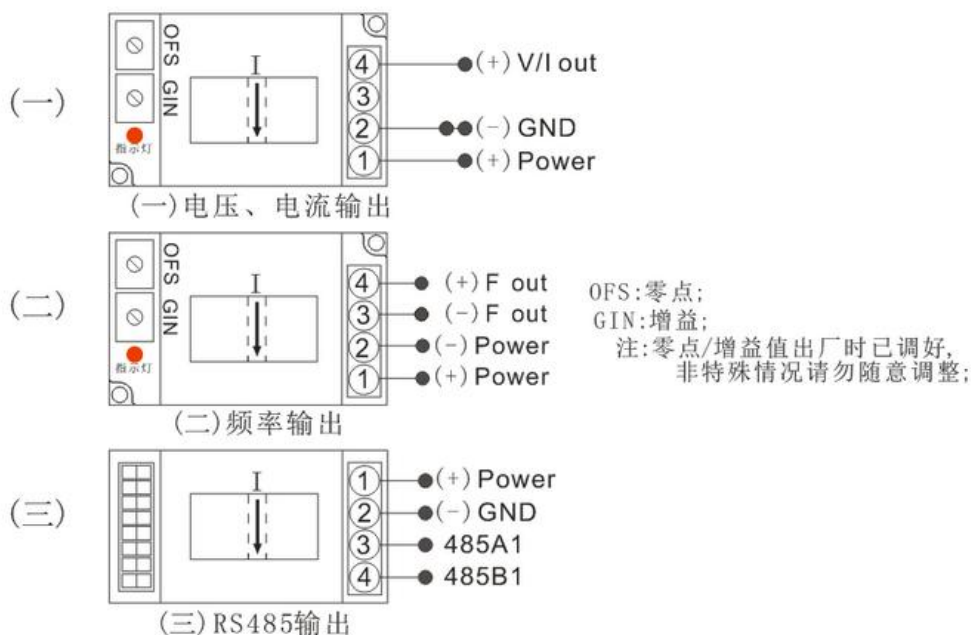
(一)

OFS GIN

指示灯

I

4 (+) V/I out
3
2 (−) GND
1 (+) Power

(一)电压、电流输出

(二)

OFS GIN

指示灯

I

4 (+) F out
3 (−) F out
2 (−) Power
1 (+) Power

(二)频率输出

OFS:零点;
GIN:增益;
注:零点/增益值出厂时已调好,非特殊情况请勿随意调整;

(三)

I

1 (+) Power
2 (−) GND
3 485A1
4 485B1

(三)RS485输出